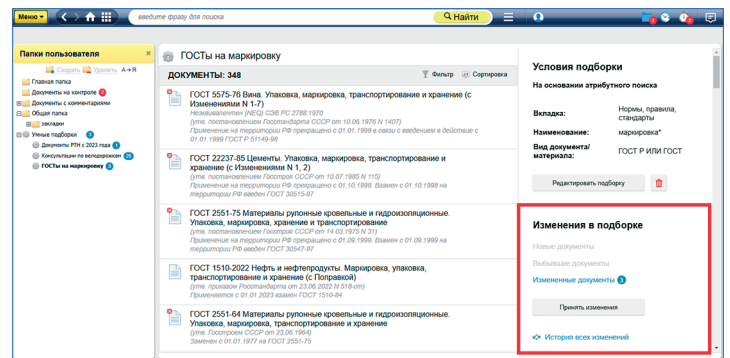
Меню ▾ введите фразу для поиска Найти

Папки пользователя ×
Создать Удалить А→Я
Главная папка
Документы на контроле 2
Документы с комментариями
Общая папка
Закладки
Умные подборки 3
Документы РТН с 2023 года 1
Консультации по велодорожкам 25
ГОСТы на маркировку 3

ГОСТы на маркировку

ДОКУМЕНТЫ: 348
Фильтр Сортировка

ГОСТ 5575-76 Вина. Упаковка, маркировка, транспортирование и хранение (с Изменениями N 1-7)
Незавершенный (NEQ) СЭВ РС 2788:1970
(утв. постановлением Госстандарта СССР от 10.06.1976 N 1407)
Применение на территории РФ прекращено с 01.01.1999 в связи с введением в действие с 01.01.1999 ГОСТ Р 51149-98

ГОСТ 22237-85 Цементы. Упаковка, маркировка, транспортирование и хранение (с Изменениями N 1, 2)
(утв. постановлением Госстроя СССР от 10.07.1985 N 115)
Применение на территории РФ прекращено с 01.10.1998. Взамен с 01.10.1998 на территории РФ введен ГОСТ 30515-97

ГОСТ 2551-75 Материалы рулонные кровельные и гидроизоляционные. Упаковка, маркировка, транспортирование и хранение
(утв. постановлением Госстроя СССР от 14.03.1975 N 31)
Применение на территории РФ прекращено с 01.09.1999. Взамен с 01.09.1999 на территории РФ введен ГОСТ 30547-97

ГОСТ 1510-2022 Нефть и нефтепродукты. Маркировка, упаковка, транспортирование и хранение (с Поправкой)
(утв. приказом Росстандарта от 23.06.2022 N 518-ст)
Применяется с 01.01.2023 взамен ГОСТ 1510-84

ГОСТ 2551-64 Материалы рулонные кровельные и гидроизоляционные. Упаковка, маркировка, транспортирование и хранение
(утв. Госстроем СССР от 23.06.1964)
Заменен с 01.01.1977 на ГОСТ 2551-75

Условия подборки
На основании атрибутного поиска

| Вкладка: | Нормы, правила, стандарты |
|---|---|
| Наименование: | маркировка* |
| Вид документа/материала: | ГОСТ Р ИЛИ ГОСТ |

Редактировать подборку

Изменения в подборке
Новые документы
Выбывшие документы
Измененные документы 3
Принять изменения
История всех изменений